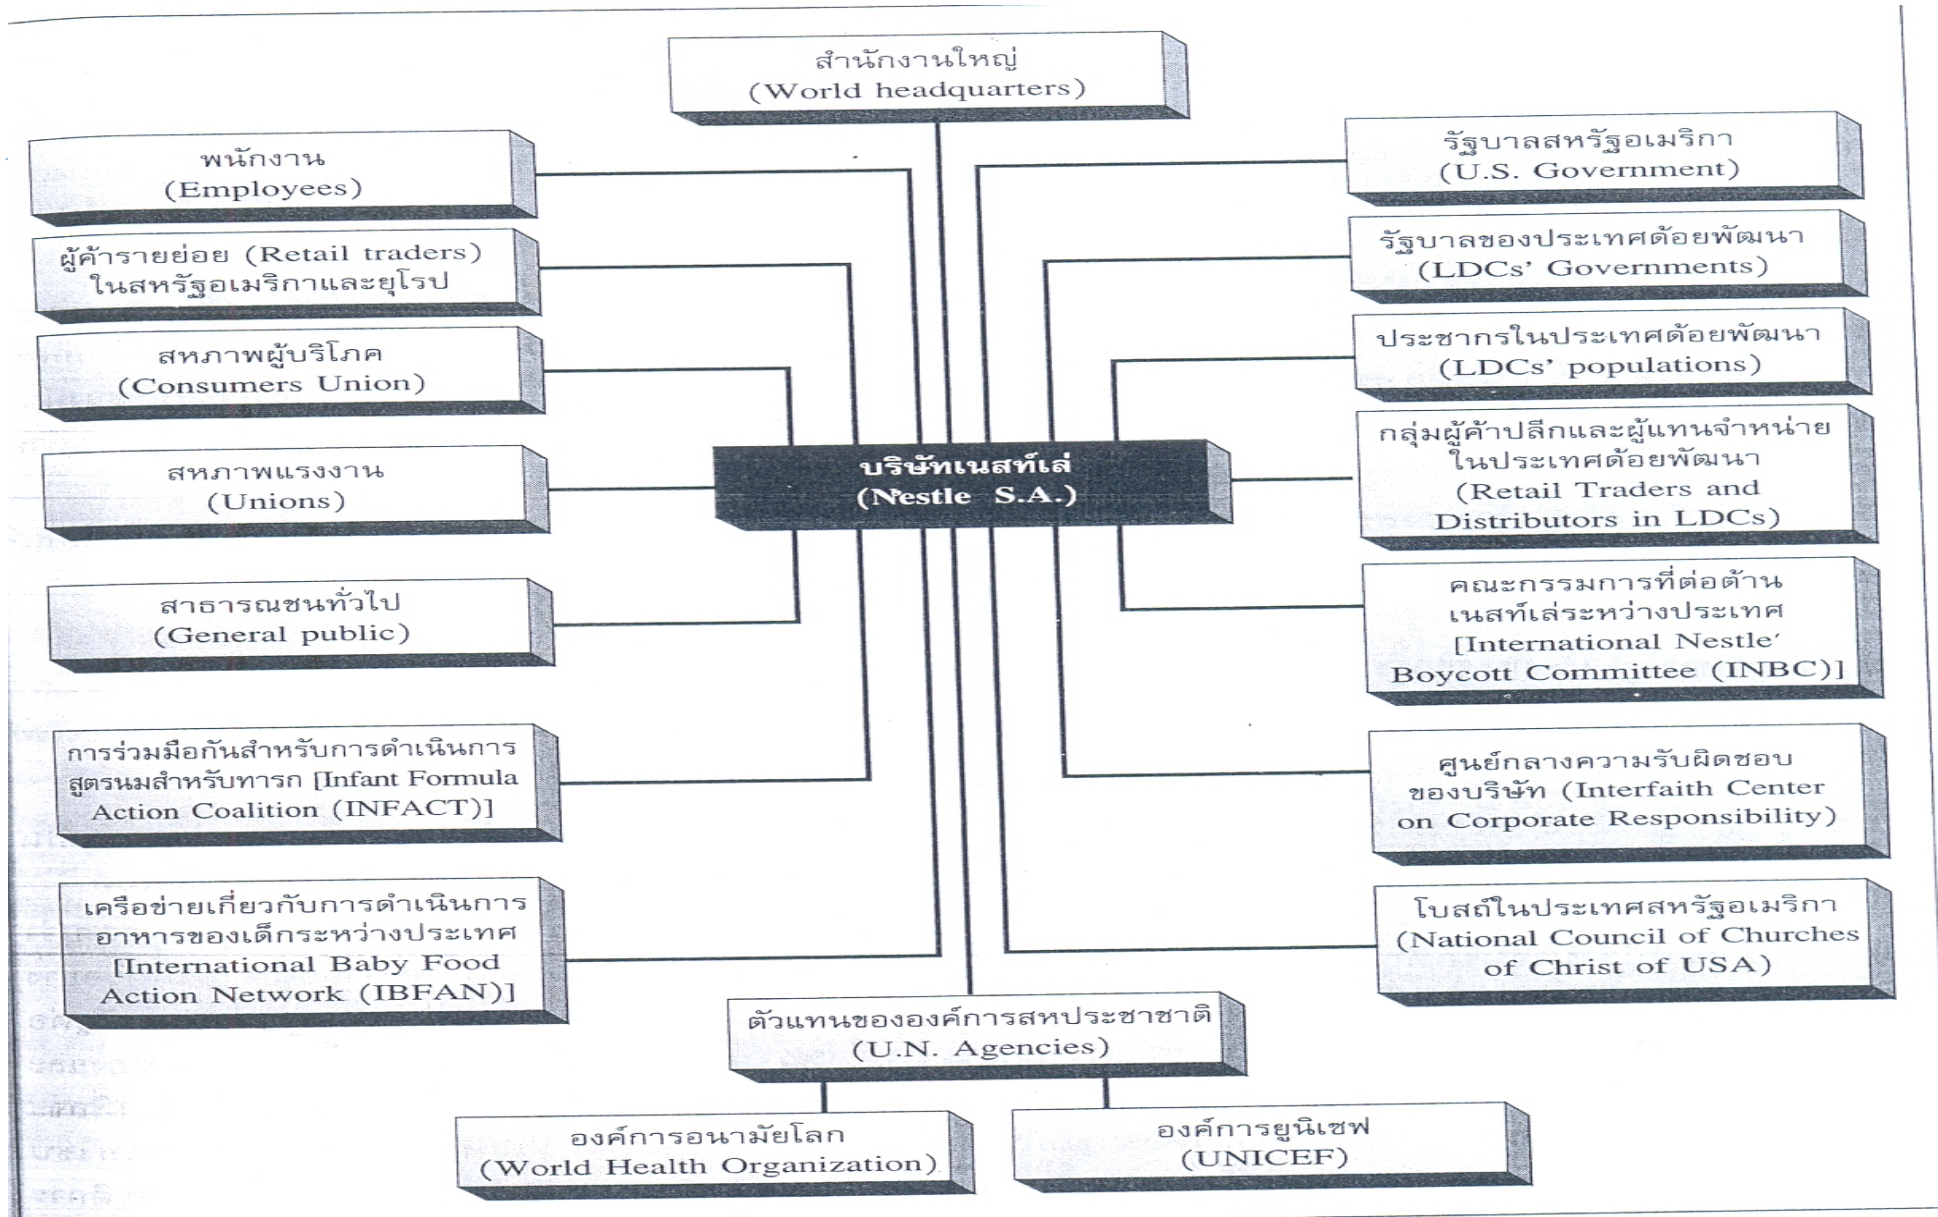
สำนักงานใหญ่
(World headquarters)

พนักงาน
(Employees)

ผู้ค้ารายย่อย (Retail traders) ในสหรัฐอเมริกาและยุโรป

สหภาพผู้บริโภค
(Consumers Union)

สหภาพแรงงาน
(Unions)

สาธารณชนทั่วไป
(General public)

การร่วมมือกันสำหรับการดำเนินการสูตรนมสำหรับทารก [Infant Formula Action Coalition (INFACT)]

เครือข่ายเกี่ยวกับการดำเนินการอาหารของเด็กระหว่างประเทศ [International Baby Food Action Network (IBFAN)]

บริษัทเนสท์เล่
(Nestle S.A.)

รัฐบาลสหรัฐอเมริกา
(U.S. Government)

รัฐบาลของประเทศด้อยพัฒนา
(LDCs' Governments)

ประชากรในประเทศด้อยพัฒนา
(LDCs' populations)

กลุ่มผู้ค้าปลีกและผู้แทนจำหน่ายในประเทศด้อยพัฒนา
(Retail Traders and Distributors in LDCs)

คณะกรรมการที่ต่อต้านเนสท์เล่ระหว่างประเทศ
[International Nestle' Boycott Committee (INBC)]

ศูนย์กลางความรับผิดชอบของบริษัท (Interfaith Center on Corporate Responsibility)

โบสถ์ในประเทศสหรัฐอเมริกา
(National Council of Churches of Christ of USA)

ตัวแทนขององค์การสหประชาชาติ
(U.N. Agencies)

องค์การอนามัยโลก
(World Health Organization)

องค์การยูนิเซฟ
(UNICEF)